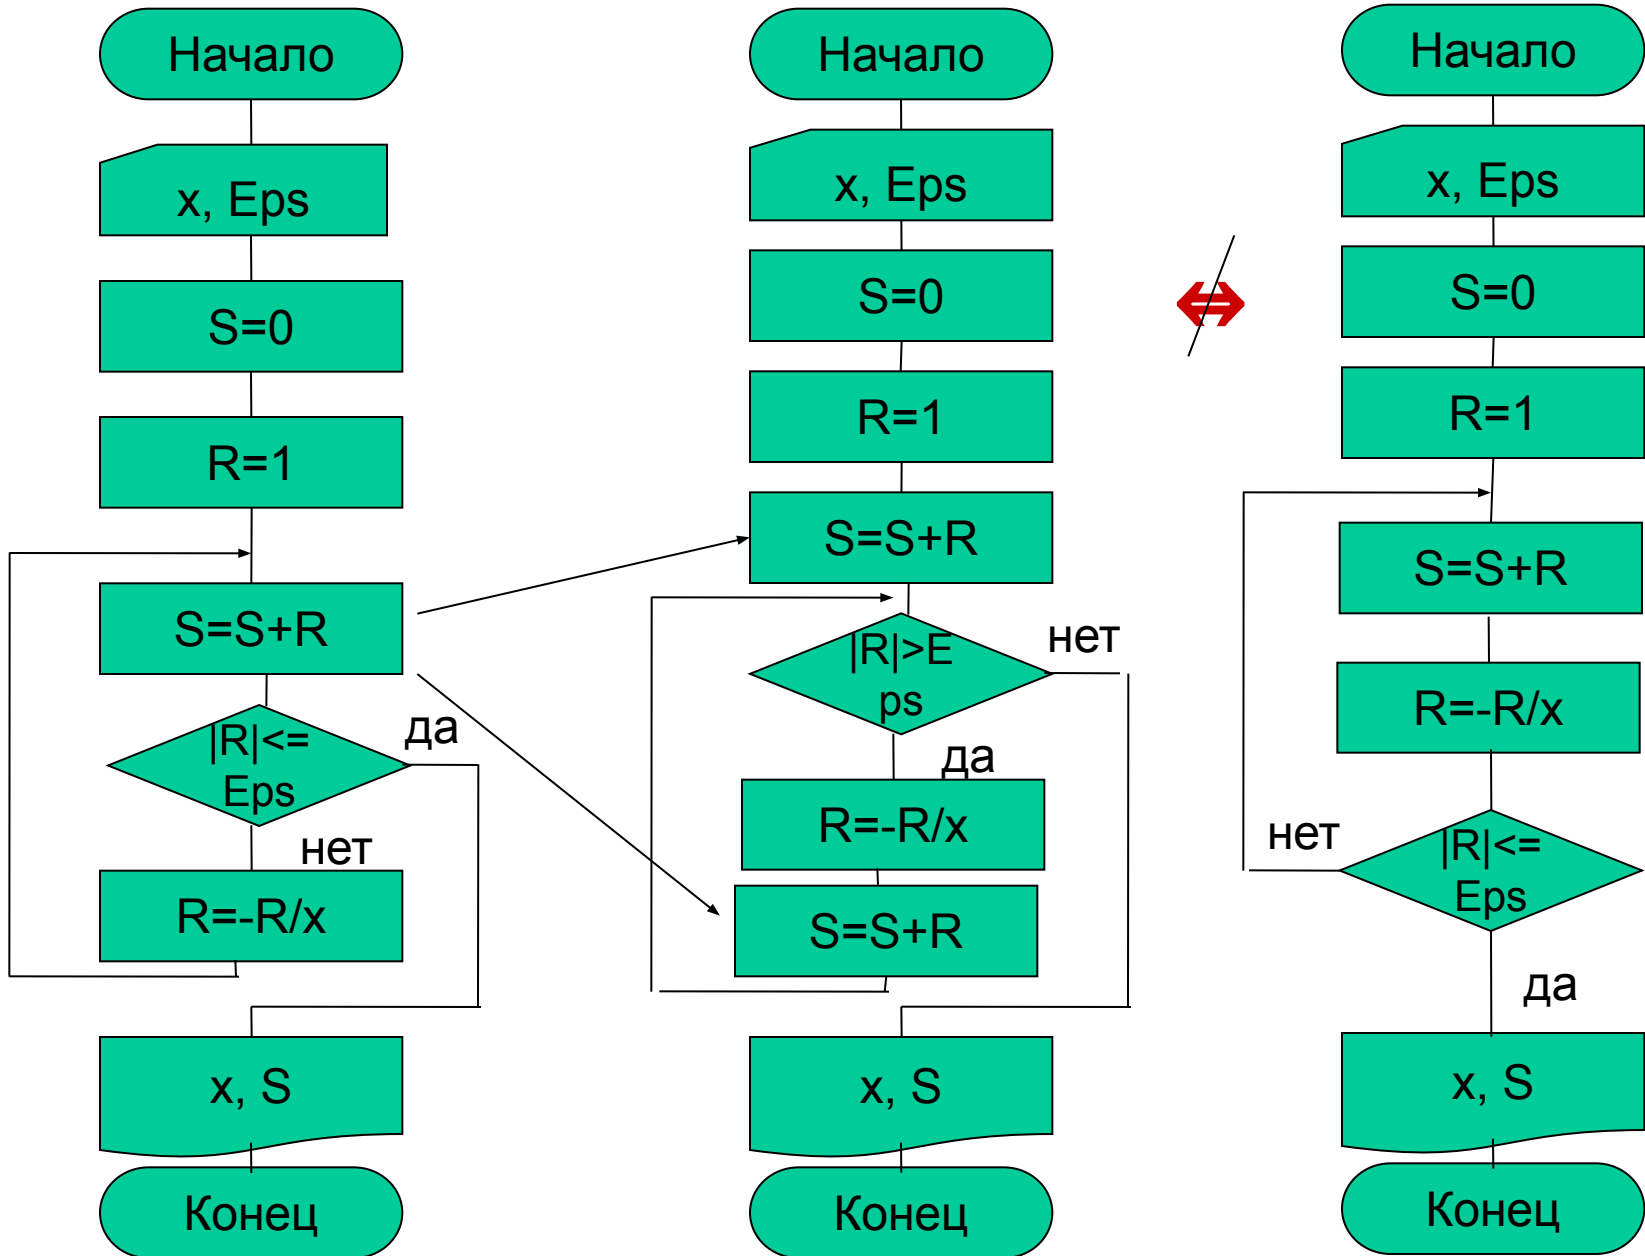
Начало

x, Eps

S=0

R=1

S=S+R

|R|<= Eps

да

нет

R=-R/x

x, S

Конец

Начало

x, Eps

S=0

R=1

S=S+R

|R|>Eps

нет

да

R=-R/x

S=S+R

x, S

Конец

$\nLeftrightarrow$

Начало

x, Eps

S=0

R=1

S=S+R

R=-R/x

нет

|R|<= Eps

да

x, S

Конец